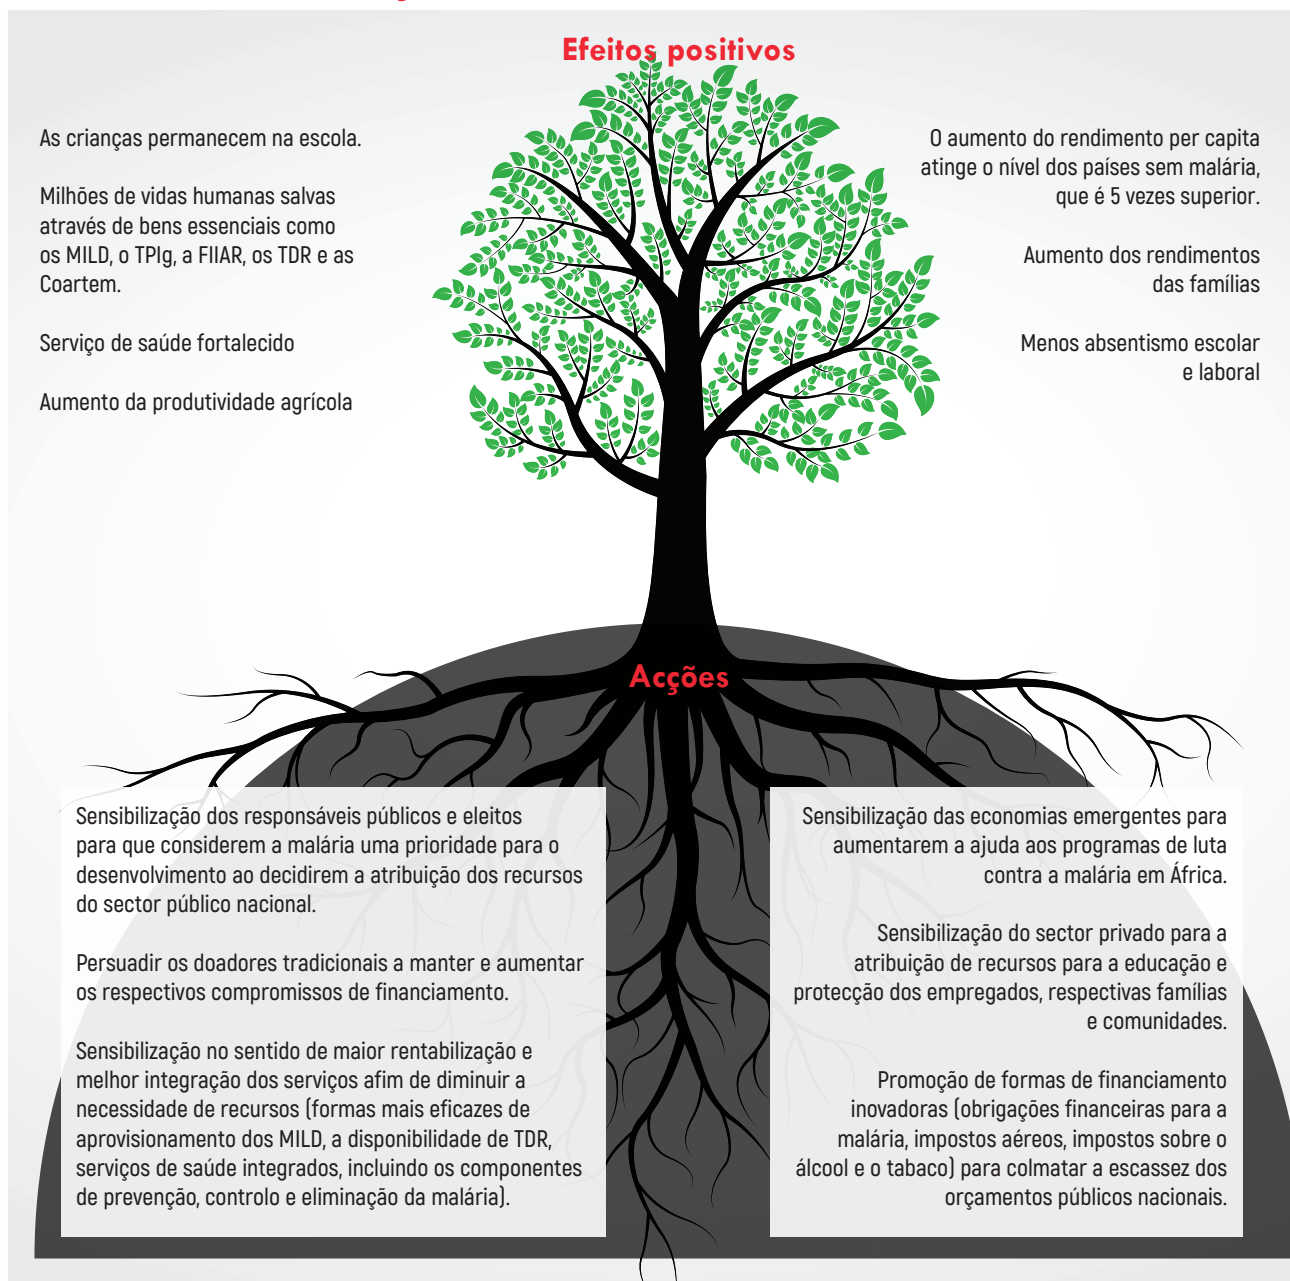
Efeitos positivos

As crianças permanecem na escola.

Milhões de vidas humanas salvas através de bens essenciais como os MILD, o TPIg, a FIIAR, os TDR e as Coartem.

Serviço de saúde fortalecido

Aumento da produtividade agrícola

O aumento do rendimento per capita atinge o nível dos países sem malária, que é 5 vezes superior.

Aumento dos rendimentos das famílias

Menos absentismo escolar e laboral

Acções

Sensibilização dos responsáveis públicos e eleitos para que considerem a malária uma prioridade para o desenvolvimento ao decidirem a atribuição dos recursos do sector público nacional.

Persuadir os doadores tradicionais a manter e aumentar os respectivos compromissos de financiamento.

Sensibilização no sentido de maior rentabilização e melhor integração dos serviços afim de diminuir a necessidade de recursos (formas mais eficazes de aprovisionamento dos MILD, a disponibilidade de TDR, serviços de saúde integrados, incluindo os componentes de prevenção, controlo e eliminação da malária).

Sensibilização das economias emergentes para aumentarem a ajuda aos programas de luta contra a malária em África.

Sensibilização do sector privado para a atribuição de recursos para a educação e protecção dos empregados, respectivas famílias e comunidades.

Promoção de formas de financiamento inovadoras (obrigações financeiras para a malária, impostos aéreos, impostos sobre o álcool e o tabaco) para colmatar a escassez dos orçamentos públicos nacionais.